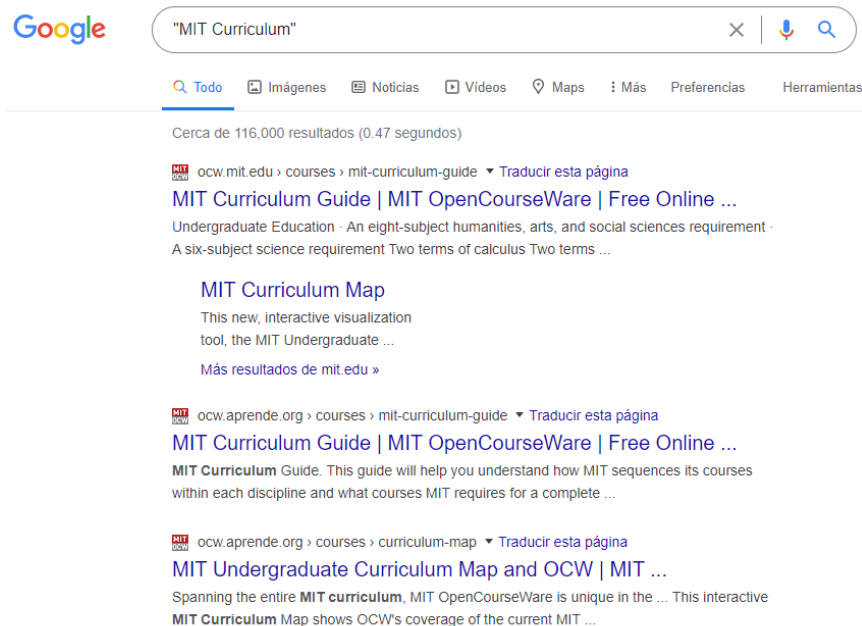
Google

"MIT Curriculum"

Todo Imágenes Noticias Videos Maps Más Preferencias Herramientas

Cerca de 116,000 resultados (0.47 segundos)

MIT OCW ocw.mit.edu › courses › mit-curriculum-guide ▾ Traducir esta página
MIT Curriculum Guide | MIT OpenCourseWare | Free Online ...
Undergraduate Education · An eight-subject humanities, arts, and social sciences requirement · A six-subject science requirement Two terms of calculus Two terms ...

MIT Curriculum Map
This new, interactive visualization tool, the MIT Undergraduate ...

Más resultados de mit.edu »

MIT OCW ocw.aprende.org › courses › mit-curriculum-guide ▾ Traducir esta página
MIT Curriculum Guide | MIT OpenCourseWare | Free Online ...
MIT Curriculum Guide. This guide will help you understand how MIT sequences its courses within each discipline and what courses MIT requires for a complete ...

MIT OCW ocw.aprende.org › courses › curriculum-map ▾ Traducir esta página
MIT Undergraduate Curriculum Map and OCW | MIT ...
Spanning the entire MIT curriculum, MIT OpenCourseWare is unique in the ... This interactive MIT Curriculum Map shows OCW's coverage of the current MIT ...